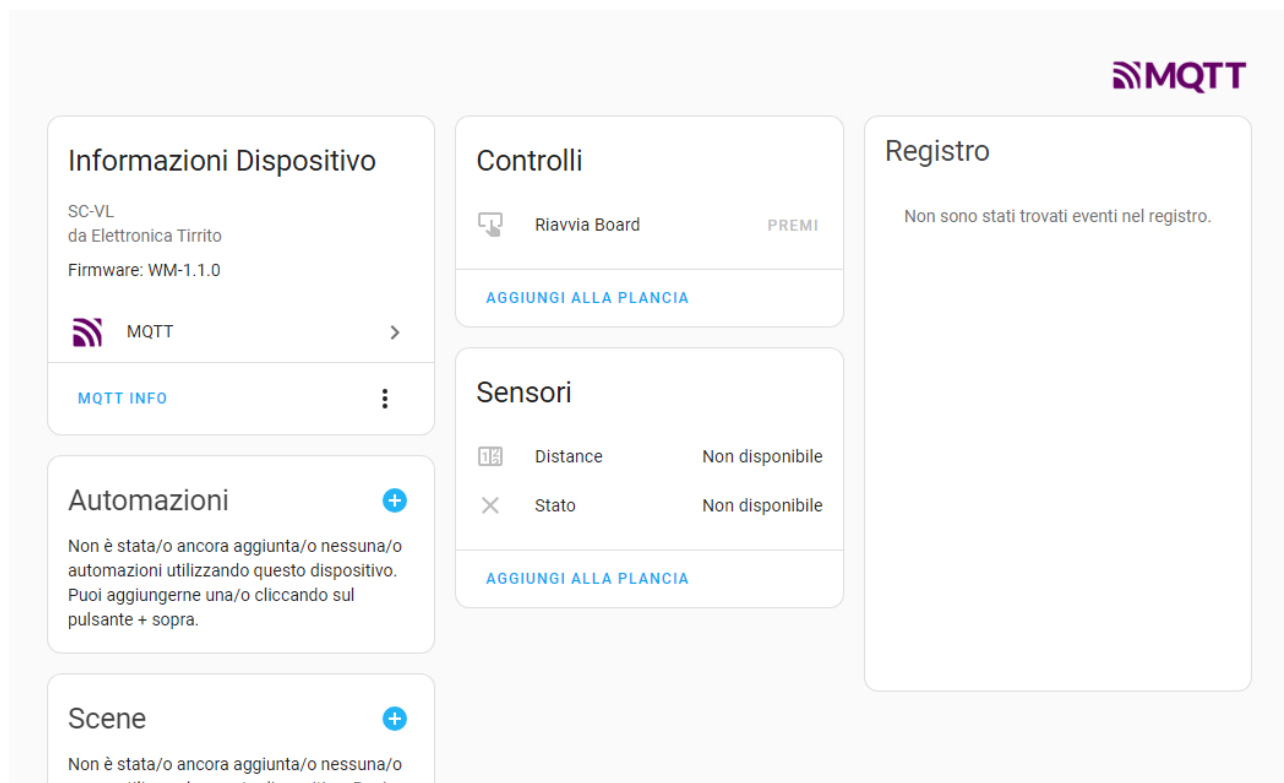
MQTT

Informazioni Dispositivo

SC-VL
da Elettronica Tirrito

Firmware: WM-1.1.0

MQTT

MQTT INFO

Automazioni

Non è stata/o ancora aggiunta/o nessuna/o automazioni utilizzando questo dispositivo. Puoi aggiungerne una/o cliccando sul pulsante + sopra.

Scene

Non è stata/o ancora aggiunta/o nessuna/o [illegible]

Controlli

Riavvia Board PREMI

AGGIUNGI ALLA PLANCIA

Sensori

Distance Non disponibile

Stato Non disponibile

AGGIUNGI ALLA PLANCIA

Registro

Non sono stati trovati eventi nel registro.